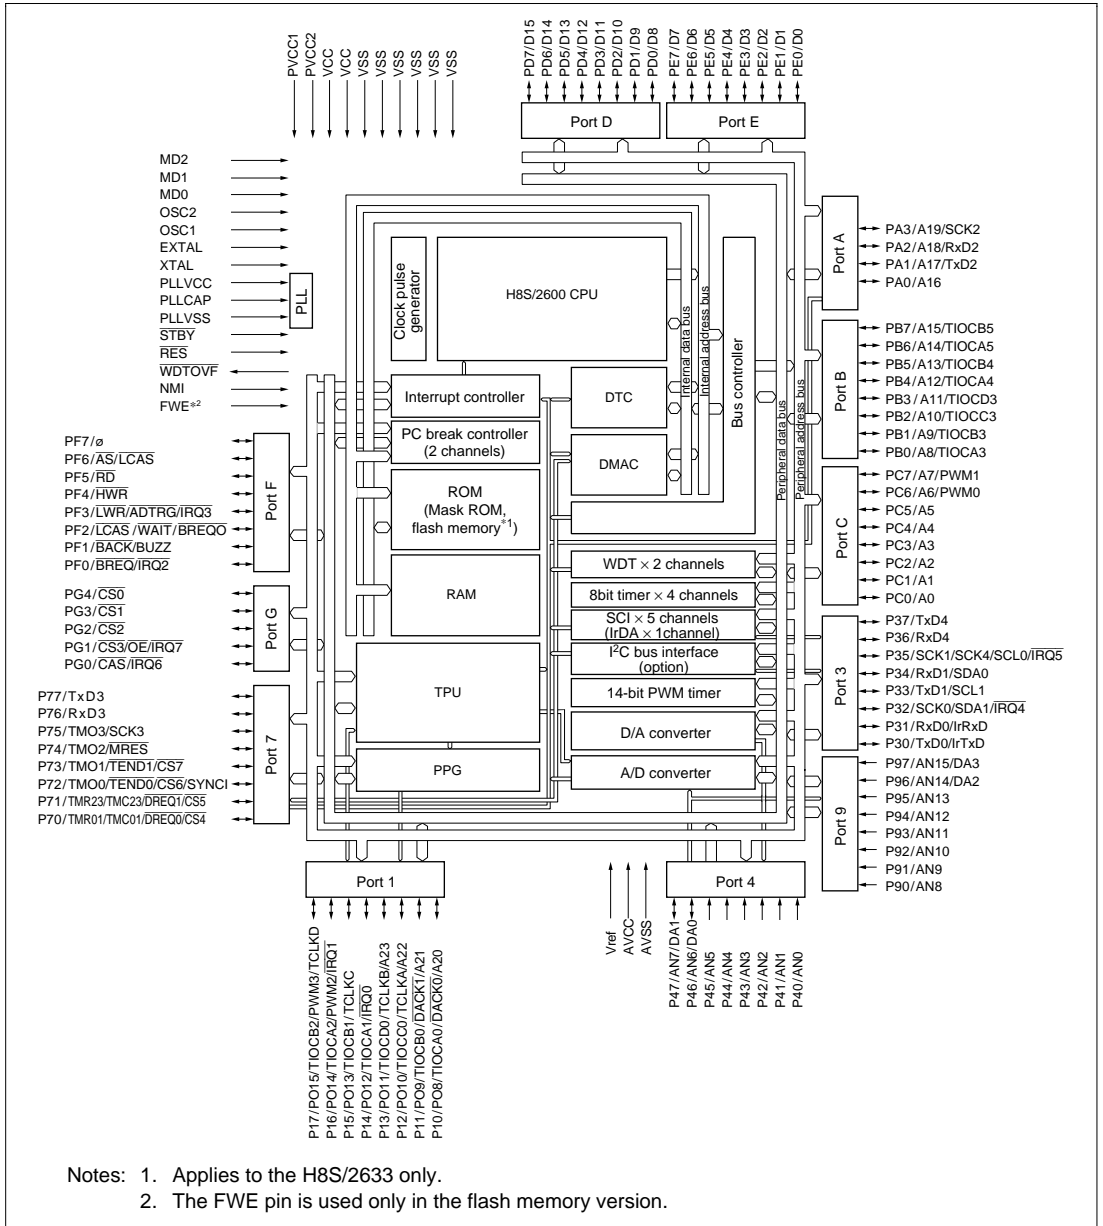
PVCC1
PVCC2
VCC
VCC
VSS
VSS
VSS
VSS
VSS
VSS

PD7/D15
PD6/D14
PD5/D13
PD4/D12
PD3/D11
PD2/D10
PD1/D9
PD0/D8

PE7/D7
PE6/D6
PE5/D5
PE4/D4
PE3/D3
PE2/D2
PE1/D1
PE0/D0

Port D
Port E

MD2
MD1
MD0
OSC2
OSC1
EXTAL
XTAL
PLLVCC
PLLCAP
PLLVSS
$\overline{STBY}$
$\overline{RES}$
$\overline{WDTOVF}$
NMI
FWE*2

PLL

Clock pulse generator

H8S/2600 CPU

Internal data bus
Internal address bus
Bus controller

Interrupt controller
DTC
PC break controller (2 channels)
DMAC
ROM (Mask ROM, flash memory*1)
RAM
TPU
PPG

WDT × 2 channels
8bit timer × 4 channels
SCI × 5 channels (IrDA × 1channel)
I$^2$C bus interface (option)
14-bit PWM timer
D/A converter
A/D converter

Peripheral data bus
Peripheral address bus

Port A
PA3/A19/SCK2
PA2/A18/RxD2
PA1/A17/TxD2
PA0/A16

Port B
PB7/A15/TIOCB5
PB6/A14/TIOCA5
PB5/A13/TIOCB4
PB4/A12/TIOCA4
PB3/A11/TIOCD3
PB2/A10/TIOCC3
PB1/A9/TIOCB3
PB0/A8/TIOCA3

Port C
PC7/A7/PWM1
PC6/A6/PWM0
PC5/A5
PC4/A4
PC3/A3
PC2/A2
PC1/A1
PC0/A0

Port 3
P37/TxD4
P36/RxD4
P35/SCK1/SCK4/SCL0/$\overline{IRQ5}$
P34/RxD1/SDA0
P33/TxD1/SCL1
P32/SCK0/SDA1/$\overline{IRQ4}$
P31/RxD0/IrRxD
P30/TxD0/IrTxD

Port 9
P97/AN15/DA3
P96/AN14/DA2
P95/AN13
P94/AN12
P93/AN11
P92/AN10
P91/AN9
P90/AN8

Port F
PF7/ø
PF6/$\overline{AS}$/$\overline{LCAS}$
PF5/$\overline{RD}$
PF4/$\overline{HWR}$
PF3/$\overline{LWR}$/$\overline{ADTRG}$/$\overline{IRQ3}$
PF2/$\overline{LCAS}$/$\overline{WAIT}$/$\overline{BREQO}$
PF1/$\overline{BACK}$/BUZZ
PF0/$\overline{BREQ}$/$\overline{IRQ2}$

Port G
PG4/$\overline{CS0}$
PG3/$\overline{CS1}$
PG2/$\overline{CS2}$
PG1/$\overline{CS3}$/$\overline{OE}$/$\overline{IRQ7}$
PG0/$\overline{CAS}$/$\overline{IRQ6}$

Port 7
P77/TxD3
P76/RxD3
P75/TMO3/SCK3
P74/TMO2/$\overline{MRES}$
P73/TMO1/$\overline{TEND1}$/$\overline{CS7}$
P72/TMO0/$\overline{TEND0}$/$\overline{CS6}$/SYNCI
P71/TMR23/TMC23/$\overline{DREQ1}$/$\overline{CS5}$
P70/TMR01/TMC01/$\overline{DREQ0}$/$\overline{CS4}$

Port 1
P17/PO15/TIOCB2/PWM3/TCLKD
P16/PO14/TIOCA2/PWM2/$\overline{IRQ1}$
P15/PO13/TIOCB1/TCLKC
P14/PO12/TIOCA1/$\overline{IRQ0}$
P13/PO11/TIOCD0/TCLKB/A23
P12/PO10/TIOCC0/TCLKA/A22
P11/PO9/TIOCB0/$\overline{DACK1}$/A21
P10/PO8/TIOCA0/$\overline{DACK0}$/A20

Vref
AVCC
AVSS

Port 4
P47/AN7/DA1
P46/AN6/DA0
P45/AN5
P44/AN4
P43/AN3
P42/AN2
P41/AN1
P40/AN0

Notes: 1. Applies to the H8S/2633 only.
2. The FWE pin is used only in the flash memory version.